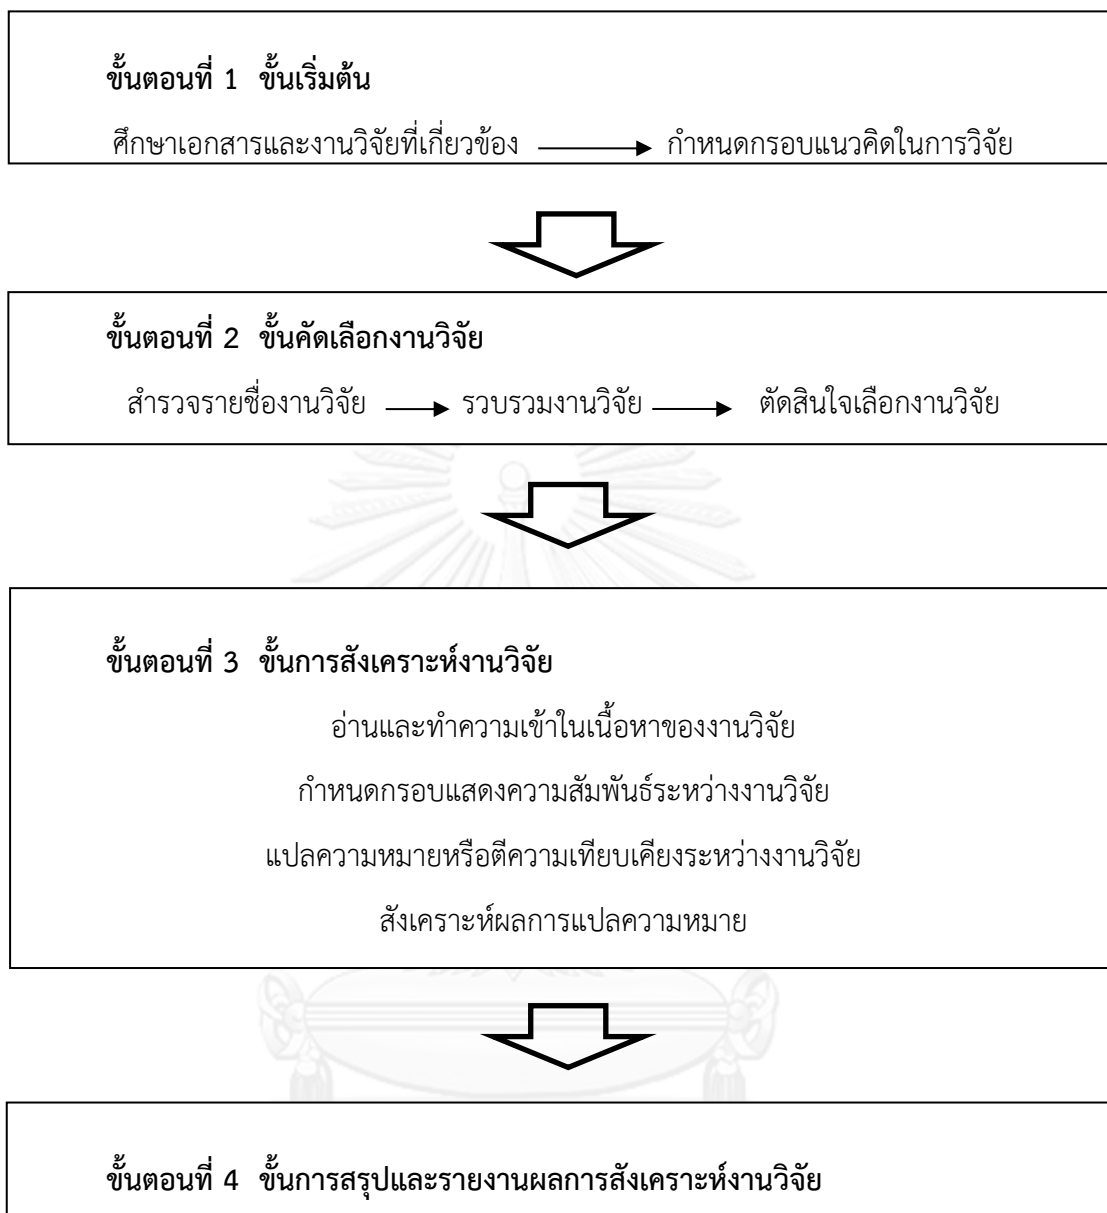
ขั้นตอนที่ 1 ขั้นเริ่มต้น

ศึกษาเอกสารและงานวิจัยที่เกี่ยวข้อง → กำหนดกรอบแนวคิดในการวิจัย

ขั้นตอนที่ 2 ขั้นคัดเลือกงานวิจัย

สำรวจรายชื่องานวิจัย → รวบรวมงานวิจัย → ตัดสินใจเลือกงานวิจัย

ขั้นตอนที่ 3 ขั้นการสังเคราะห์งานวิจัย

อ่านและทำความเข้าในเนื้อหาของงานวิจัย

กำหนดกรอบแสดงความสัมพันธ์ระหว่างงานวิจัย

แปลความหมายหรือตีความเทียบเคียงระหว่างงานวิจัย

สังเคราะห์ผลการแปลความหมาย

ขั้นตอนที่ 4 ขั้นการสรุปและรายงานผลการสังเคราะห์งานวิจัย